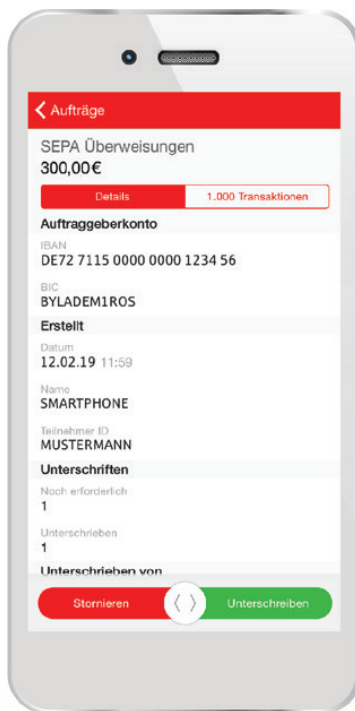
Aufträge

SEPA Überweisungen
300,00€

Details | 1.000 Transaktionen

Auftraggeberkonto

IBAN
DE72 7115 0000 0000 1234 56

BIC
BYLADEM1ROS

Erstellt

Datum
12.02.19 11:59

Name
SMARTPHONE

Teilnehmer ID
MUSTERMANN

Unterschriften

Noch erforderlich
1

Unterschrieben
1

Unterschrieben von

Stornieren ⟨ ⟩ Unterschreiben